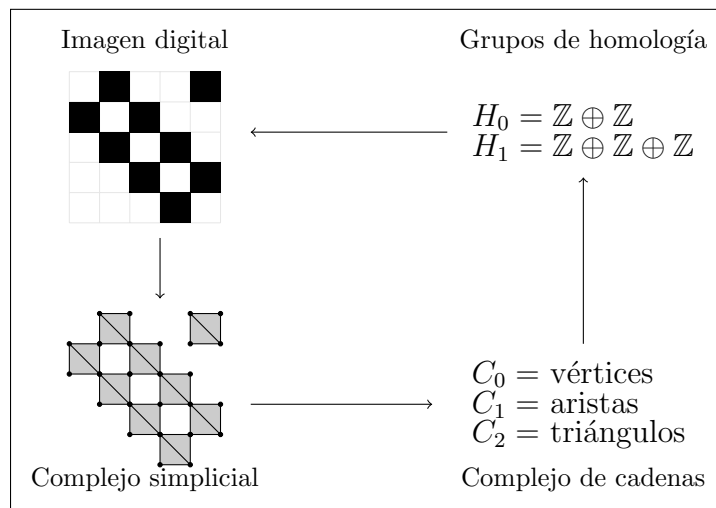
Imagen digital

Grupos de homología

$H_0 = \mathbb{Z} \oplus \mathbb{Z}$
$H_1 = \mathbb{Z} \oplus \mathbb{Z} \oplus \mathbb{Z}$

$C_0 =$ vértices
$C_1 =$ aristas
$C_2 =$ triángulos

Complejo simplicial

Complejo de cadenas